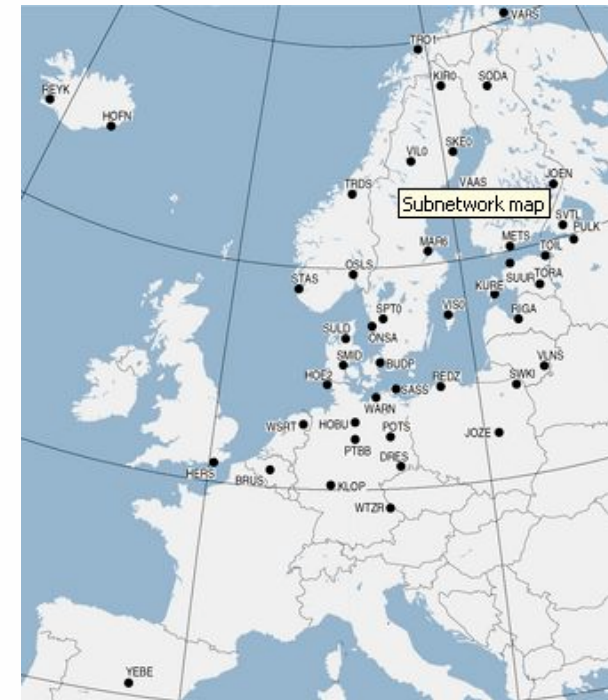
VARS
TRO1
KIR0
SODA
REYK
HOFN
SKE0
VIL0
JOEN
TRDS
VAAS
Subnetwork map
SVTL
PULK
METS
TOIL
MAR6
OSLS
SUUR
TORA
STAS
KURE
SPT0
VIS0
RIGA
SULD
ONSA
SMID
BUDP
VLNS
HOE2
REDZ
SWKI
GASS
WARN
WSRT
HOBU
POTS
JOZE
PTBB
DRES
HERS
BRUS
KLOP
WTZR
YEBE